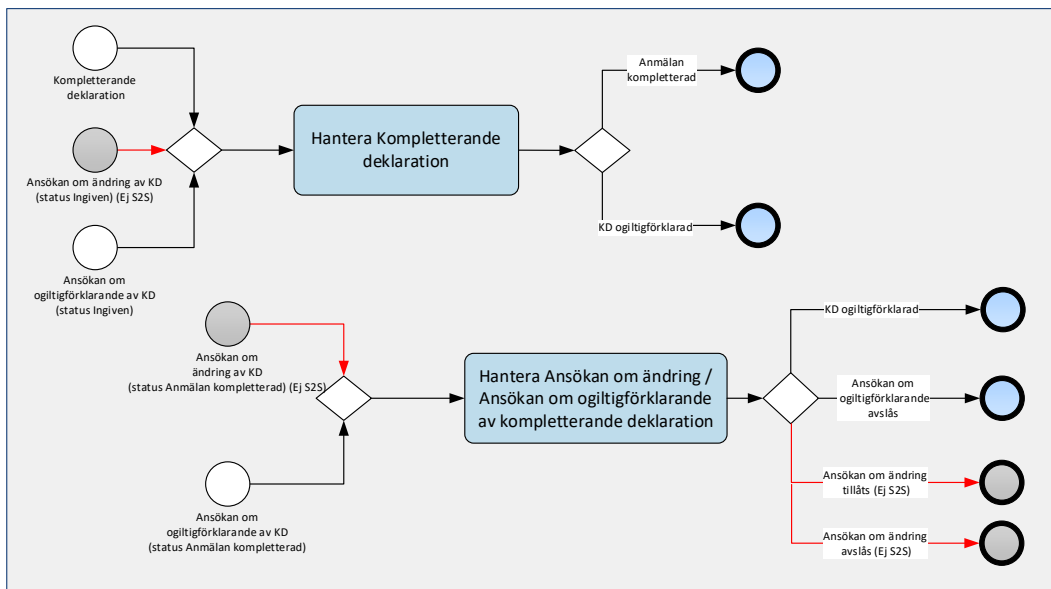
Kompletterande deklaration

Ansökan om ändring av KD (status Ingiven) (Ej S2S)

Ansökan om ogiltigförklarande av KD (status Ingiven)

Hantera Kompletterande deklaration

Anmälan kompletterad

KD ogiltigförklarad

Ansökan om ändring av KD (status Anmälan kompletterad) (Ej S2S)

Ansökan om ogiltigförklarande av KD (status Anmälan kompletterad)

Hantera Ansökan om ändring / Ansökan om ogiltigförklarande av kompletterande deklaration

KD ogiltigförklarad

Ansökan om ogiltigförklarande avslås

Ansökan om ändring tillåts (Ej S2S)

Ansökan om ändring avslås (Ej S2S)